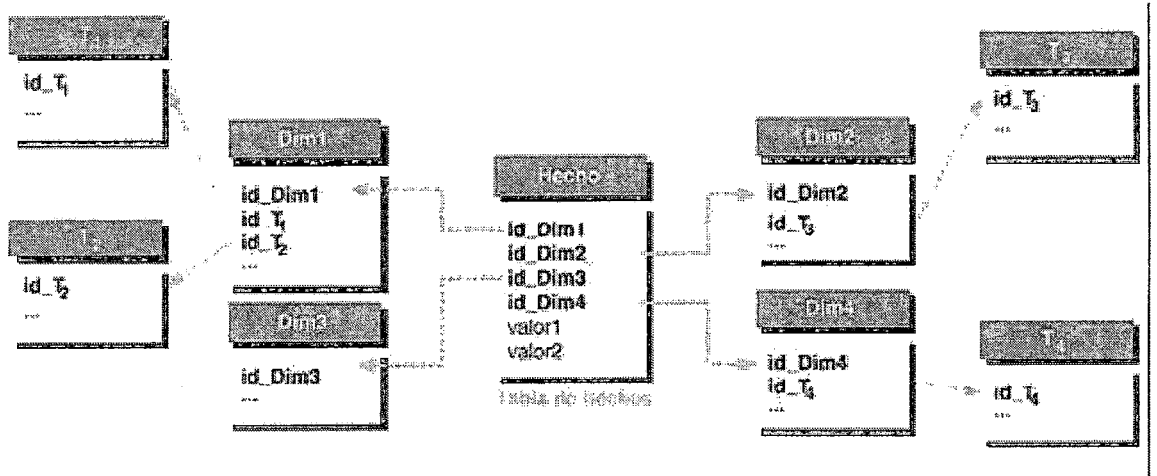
$T_1$

id_$T_1$

...

Dim1

id_Dim1

id_$T_1$

id_$T_2$

...

$T_2$

id_$T_2$

...

Dim3

id_Dim3

...

Hecho

id_Dim1

id_Dim2

id_Dim3

id_Dim4

valor1

valor2

Tabla de hechos

Dim2

id_Dim2

id_$T_3$

...

$T_3$

id_$T_3$

...

Dim4

id_Dim4

id_$T_4$

...

$T_4$

id_$T_4$

...